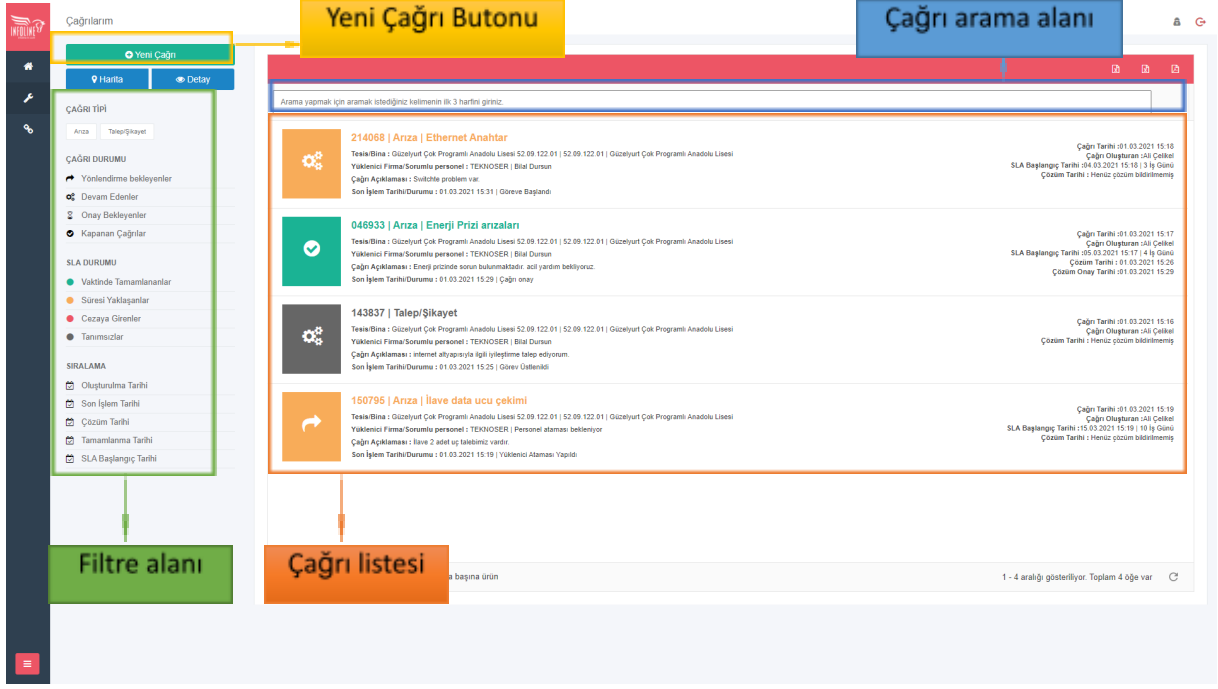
INFOLINE

Çağrılarım

Yeni Çağrı Butonu

Çağrı arama alanı

Yeni Çağrı

Harita

Detay

ÇAĞRI TİPİ

Arıza

Talep/Şikayet

ÇAĞRI DURUMU

Yönlendirme bekleyenler

Devam Edenler

Onay Bekleyenler

Kapanan Çağrılar

SLA DURUMU

Vaktinde Tamamlananlar

Süresi Yaklaşanlar

Cezaya Girenler

Tanımsızlar

SIRALAMA

Oluşturulma Tarihi

Son İşlem Tarihi

Çözüm Tarihi

Tamamlanma Tarihi

SLA Başlangıç Tarihi

Arama yapmak için aramak istediğiniz kelimenin ilk 3 harfini giriniz.

214068 | Arıza | Ethernet Anahtar
Tesis/Bina : Güzelyurt Çok Programlı Anadolu Lisesi 52.09.122.01 | 52.09.122.01 | Güzelyurt Çok Programlı Anadolu Lisesi
Yüklenici Firma/Sorumlu personel : TEKNOSER | Bilal Dursun
Çağrı Açıklaması : Switchte problem var.
Son İşlem Tarihi/Durumu : 01.03.2021 15:31 | Göreve Başlandı

Çağrı Tarihi :01.03.2021 15:18
Çağrı Oluşturan :Ali Çelikel
SLA Başlangıç Tarihi :04.03.2021 15:18 | 3 İş Günü
Çözüm Tarihi : Henüz çözüm bildirilmemiş

046933 | Arıza | Enerji Prizi arızaları
Tesis/Bina : Güzelyurt Çok Programlı Anadolu Lisesi 52.09.122.01 | 52.09.122.01 | Güzelyurt Çok Programlı Anadolu Lisesi
Yüklenici Firma/Sorumlu personel : TEKNOSER | Bilal Dursun
Çağrı Açıklaması : Enerji prizinde sorun bulunmaktadır. acil yardım bekliyoruz.
Son İşlem Tarihi/Durumu : 01.03.2021 15:29 | Çağrı onay

Çağrı Tarihi :01.03.2021 15:17
Çağrı Oluşturan :Ali Çelikel
SLA Başlangıç Tarihi :05.03.2021 15:17 | 4 İş Günü
Çözüm Tarihi : 01.03.2021 15:26
Çözüm Onay Tarihi :01.03.2021 15:29

143837 | Talep/Şikayet
Tesis/Bina : Güzelyurt Çok Programlı Anadolu Lisesi 52.09.122.01 | 52.09.122.01 | Güzelyurt Çok Programlı Anadolu Lisesi
Yüklenici Firma/Sorumlu personel : TEKNOSER | Bilal Dursun
Çağrı Açıklaması : internet altyapısıyla ilgili iyileştirme talep ediyorum.
Son İşlem Tarihi/Durumu : 01.03.2021 15:25 | Görev Üstlenildi

Çağrı Tarihi :01.03.2021 15:16
Çağrı Oluşturan :Ali Çelikel
Çözüm Tarihi : Henüz çözüm bildirilmemiş

150795 | Arıza | İlave data ucu çekimi
Tesis/Bina : Güzelyurt Çok Programlı Anadolu Lisesi 52.09.122.01 | 52.09.122.01 | Güzelyurt Çok Programlı Anadolu Lisesi
Yüklenici Firma/Sorumlu personel : TEKNOSER | Personel ataması bekleniyor
Çağrı Açıklaması : İlave 2 adet uç talebimiz vardır.
Son İşlem Tarihi/Durumu : 01.03.2021 15:19 | Yüklenici Ataması Yapıldı

Çağrı Tarihi :01.03.2021 15:19
Çağrı Oluşturan :Ali Çelikel
SLA Başlangıç Tarihi :15.03.2021 15:19 | 10 İş Günü
Çözüm Tarihi : Henüz çözüm bildirilmemiş

Filtre alanı

Çağrı listesi

a başına ürün

1 - 4 aralığı gösteriliyor. Toplam 4 öğe var